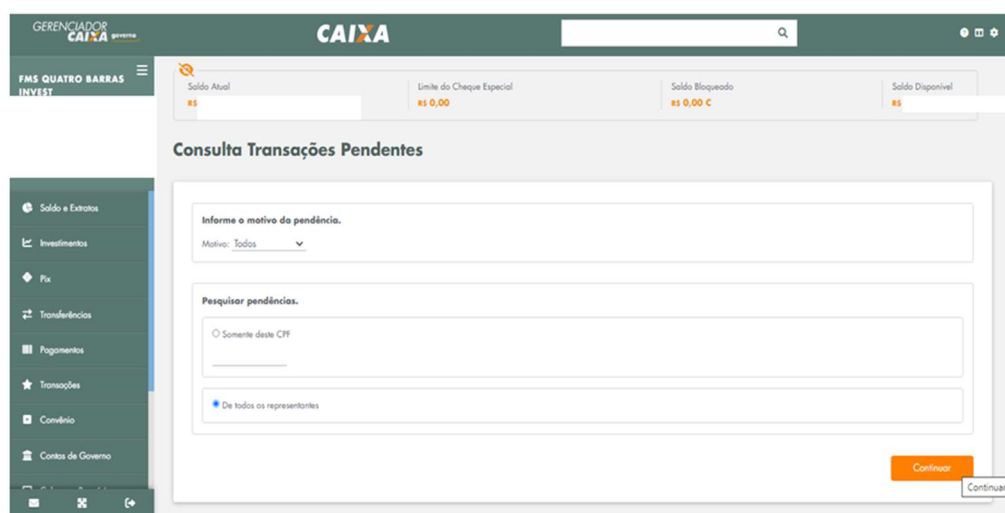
GERENCIADOR CAIXA governo

CAIXA

FMS QUATRO BARRAS INVEST

Saldo Atual
R$

Limite do Cheque Especial
R$ 0,00

Saldo Bloqueado
R$ 0,00 C

Saldo Disponível
R$

Consulta Transações Pendentes

Informe o motivo da pendência.

Motivo: Todos

Pesquisar pendências.

Somente deste CPF

De todos os representantes

Continuar

Continuar

Saldo e Extratos

Investimentos

Pix

Transferências

Pagamentos

Transações

Convênio

Contas de Governo